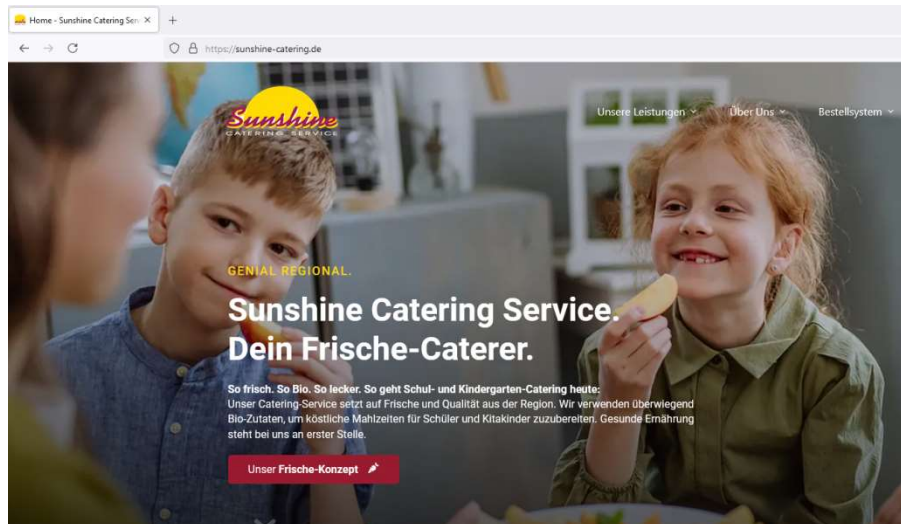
Home - Sunshine Catering Serv ×
+
https://sunshine-catering.de

Sunshine
CATERING SERVICE

Unsere Leistungen ˅
Über Uns ˅
Bestellsystem ˅

GENIAL REGIONAL.

Sunshine Catering Service.
Dein Frische-Caterer.

So frisch. So Bio. So lecker. So geht Schul- und Kindergarten-Catering heute:
Unser Catering-Service setzt auf Frische und Qualität aus der Region. Wir verwenden überwiegend Bio-Zutaten, um köstliche Mahlzeiten für Schüler und Kitakinder zuzubereiten. Gesunde Ernährung steht bei uns an erster Stelle.

Unser Frische-Konzept